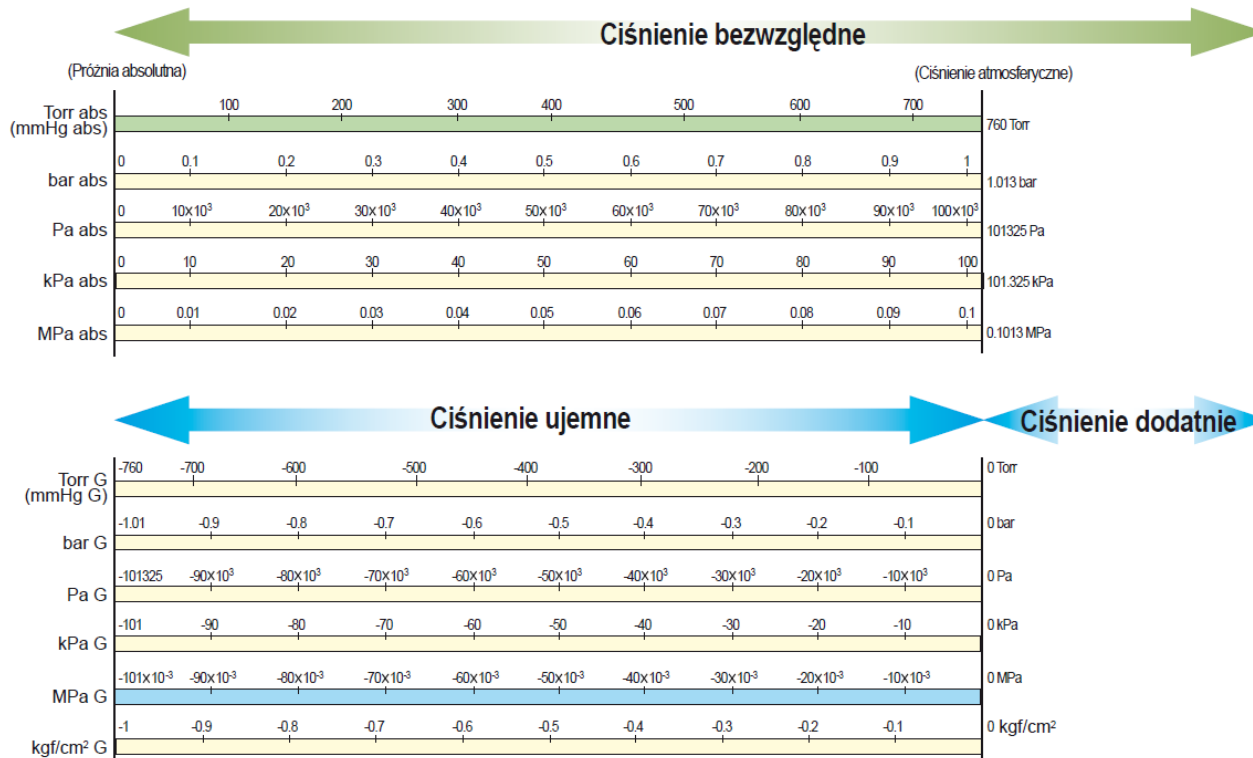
Ciśnienie bezwzględne

(Próżnia absolutna)

(Ciśnienie atmosferyczne)

Torr abs (mmHg abs)
100 200 300 400 500 600 700
760 Torr

bar abs
0 0.1 0.2 0.3 0.4 0.5 0.6 0.7 0.8 0.9 1
1.013 bar

Pa abs
0 $10\times10^3$ $20\times10^3$ $30\times10^3$ $40\times10^3$ $50\times10^3$ $60\times10^3$ $70\times10^3$ $80\times10^3$ $90\times10^3$ $100\times10^3$
101325 Pa

kPa abs
0 10 20 30 40 50 60 70 80 90 100
101.325 kPa

MPa abs
0 0.01 0.02 0.03 0.04 0.05 0.06 0.07 0.08 0.09 0.1
0.1013 MPa

Ciśnienie ujemne

Ciśnienie dodatnie

Torr G (mmHg G)
-760 -700 -600 -500 -400 -300 -200 -100
0 Torr

bar G
-1.01 -0.9 -0.8 -0.7 -0.6 -0.5 -0.4 -0.3 -0.2 -0.1
0 bar

Pa G
-101325 $-90\times10^3$ $-80\times10^3$ $-70\times10^3$ $-60\times10^3$ $-50\times10^3$ $-40\times10^3$ $-30\times10^3$ $-20\times10^3$ $-10\times10^3$
0 Pa

kPa G
-101 -90 -80 -70 -60 -50 -40 -30 -20 -10
0 kPa

MPa G
$-101\times10^{-3}$ $-90\times10^{-3}$ $-80\times10^{-3}$ $-70\times10^{-3}$ $-60\times10^{-3}$ $-50\times10^{-3}$ $-40\times10^{-3}$ $-30\times10^{-3}$ $-20\times10^{-3}$ $-10\times10^{-3}$
0 MPa

kgf/cm² G
-1 -0.9 -0.8 -0.7 -0.6 -0.5 -0.4 -0.3 -0.2 -0.1
0 kgf/cm²